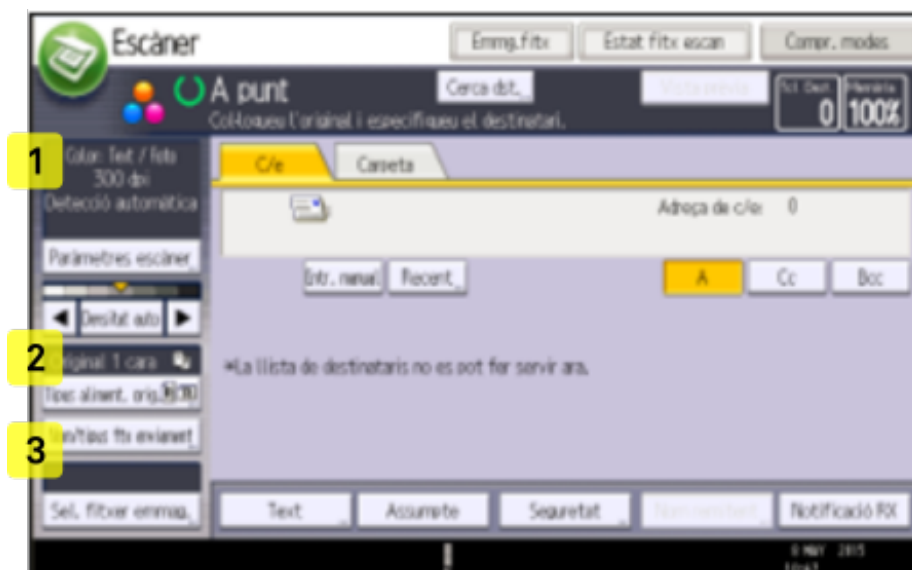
Escàner

Emmg.fitx | Estat fitx escan | Compr. modes

A punt
Col·loqueu l'original i especifiqueu el destinatari.

Cerca dst.

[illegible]

Tct. Dest 0 | Memòria 100%

1
Color: Text / foto
300 dpi
Detecció automàtica

Paràmetres escàner

Densitat auto

2
Original 1 cara

Tipus alimen. orig.

3
Nom/tipus fitx enviament

Sel. fitxer emmag.

C/e | Carpeta

Adreça de c/e: 0

Entr. manual | Recent

A | Cc | Bcc

*La llista de destinataris no es pot fer servir ara.

Text | Assumpte | Seguretat | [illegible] | Notificació RX

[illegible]